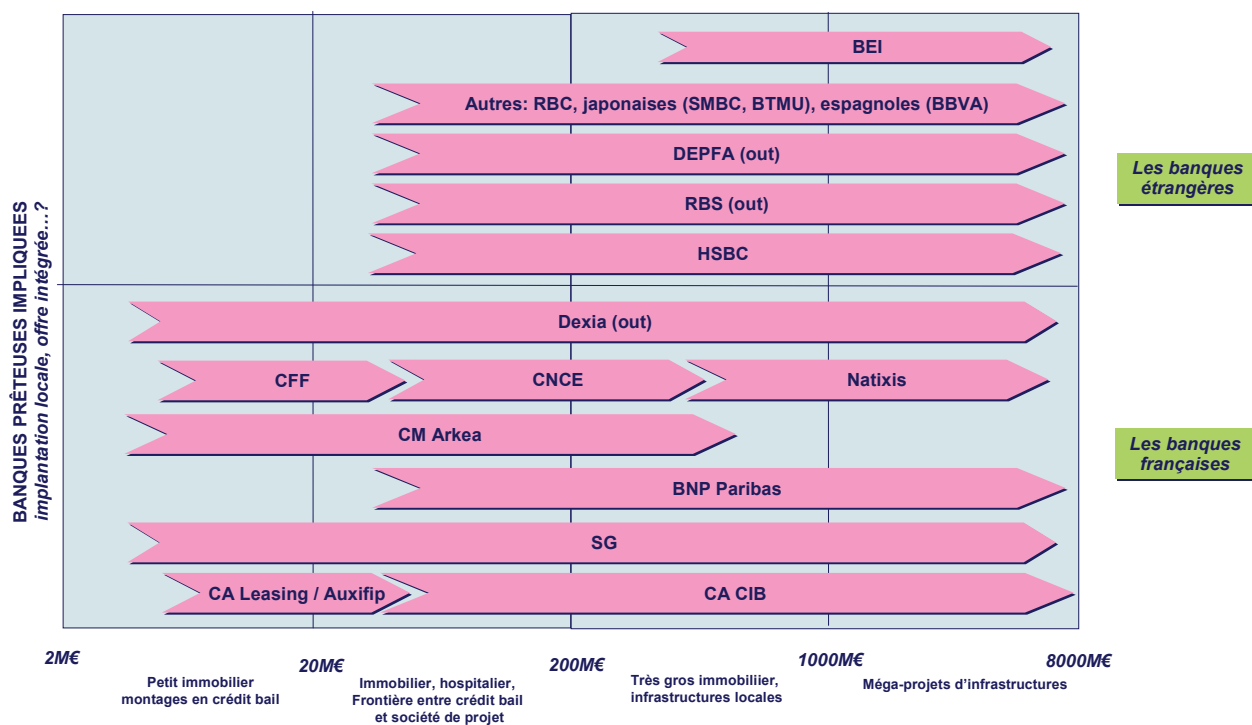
BANQUES PRÊTEUSES IMPLIQUEES
implantation locale, offre intégrée…?

BEI

Autres: RBC, japonaises (SMBC, BTMU), espagnoles (BBVA)

DEPFA (out)

RBS (out)

HSBC

Les banques étrangères

Dexia (out)

CFF

CNCE

Natixis

CM Arkea

BNP Paribas

SG

CA Leasing / Auxifip

CA CIB

Les banques françaises

2M€

20M€

200M€

1000M€

8000M€

Petit immobilier montages en crédit bail

Immobilier, hospitalier, Frontière entre crédit bail et société de projet

Très gros immobiliier, infrastructures locales

Méga-projets d'infrastructures